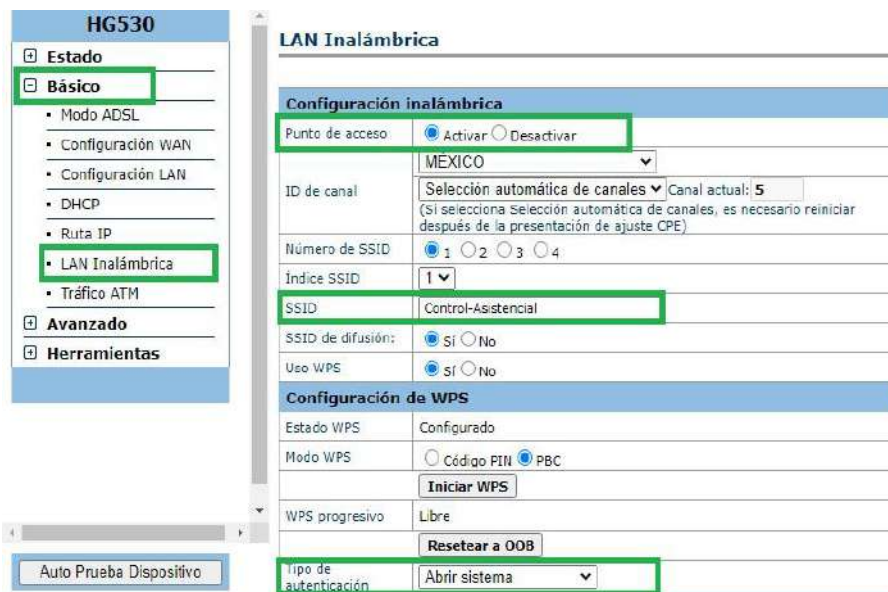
HG530

Estado
Básico
Modo ADSL
Configuración WAN
Configuración LAN
DHCP
Ruta IP
LAN Inalámbrica
Tráfico ATM
Avanzado
Herramientas

Auto Prueba Dispositivo

LAN Inalámbrica

| Configuración inalámbrica | |
|---|---|
| Punto de acceso | Activar Desactivar |
| ID de canal | MÉXICO<br>Selección automática de canales Canal actual: 5<br>(Si selecciona Selección automática de canales, es necesario reiniciar después de la presentación de ajuste CPE) |
| Número de SSID | 1 2 3 4 |
| Índice SSID | 1 |
| SSID | Control-Asistencial |
| SSID de difusión: | Sí No |
| Uso WPS | Sí No |
| Configuración de WPS | |
| Estado WPS | Configurado |
| Modo WPS | Código PIN PBC<br>Iniciar WPS |
| WPS progresivo | Libre<br>Resetear a OOB |
| Tipo de autenticación | Abrir sistema |